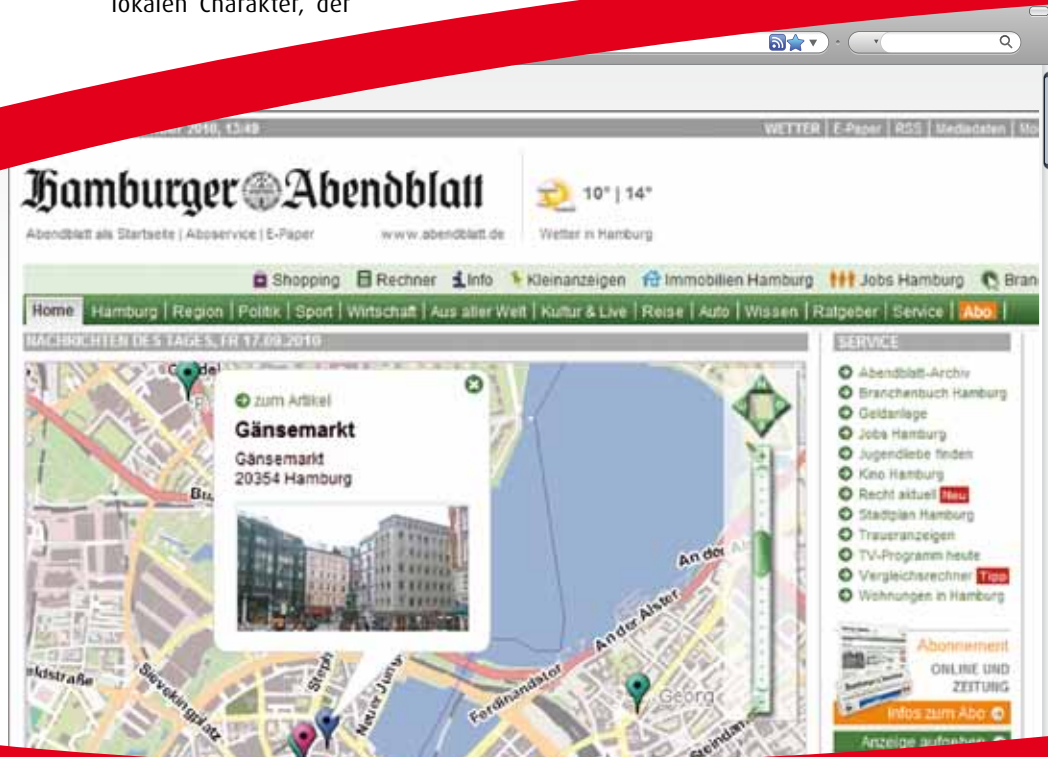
lokalen Charakter, der

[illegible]ber 2010, 13:49

WETTER | E-Paper | RSS | Mediadaten | Mo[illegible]

Hamburger Abendblatt

Abendblatt als Startseite | Aboservice | E-Paper

www.abendblatt.de

10° | 14°

Wetter in Hamburg

Shopping Rechner Info Kleinanzeigen Immobilien Hamburg Jobs Hamburg Bran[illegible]

Home | Hamburg | Region | Politik | Sport | Wirtschaft | Aus aller Welt | Kultur & Live | Reise | Auto | Wissen | Ratgeber | Service | Abo |

NACHRICHTEN DES TAGES, FR 17.09.2010

zum Artikel

Gänsemarkt

Gänsemarkt
20354 Hamburg

An der Alster

Ferdinandstor

Sievekingplatz

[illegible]ldstraße

Neuer Jungfernstieg

Georg

Steindamm

SERVICE

Abendblatt-Archiv
Branchenbuch Hamburg
Geldanlage
Jobs Hamburg
Jugendliebe finden
Kino Hamburg
Recht aktuell Neu
Stadtplan Hamburg
Traueranzeigen
TV-Programm heute
Vergleichsrechner Tipp
Wohnungen in Hamburg

Abonnement
ONLINE UND ZEITUNG

Infos zum Abo

Anzeige aufgeben